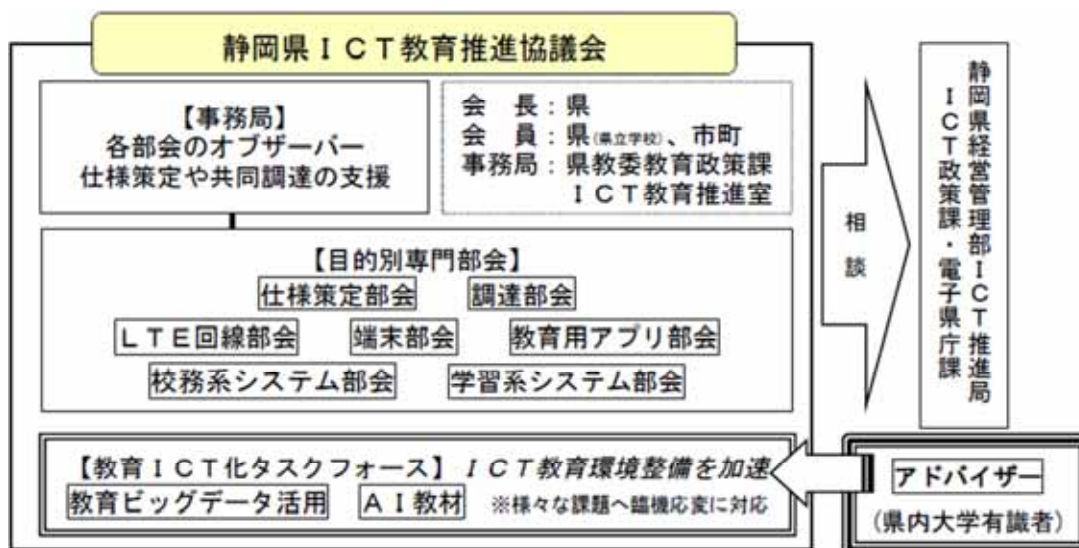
静岡県ＩＣＴ教育推進協議会

【事務局】
各部会のオブザーバー
仕様策定や共同調達の支援

会　長：県
会　員：県(県立学校)、市町
事務局：県教委教育政策課
　　　　ＩＣＴ教育推進室

【目的別専門部会】
仕様策定部会　調達部会
ＬＴＥ回線部会　端末部会　教育用アプリ部会
校務系システム部会　学習系システム部会

【教育ＩＣＴ化タスクフォース】 ＩＣＴ教育環境整備を加速
教育ビッグデータ活用　ＡＩ教材　※様々な課題へ臨機応変に対応

相談

静岡県経営管理部ＩＣＴ推進局
ＩＣＴ政策課・電子県庁課

アドバイザー
(県内大学有識者)